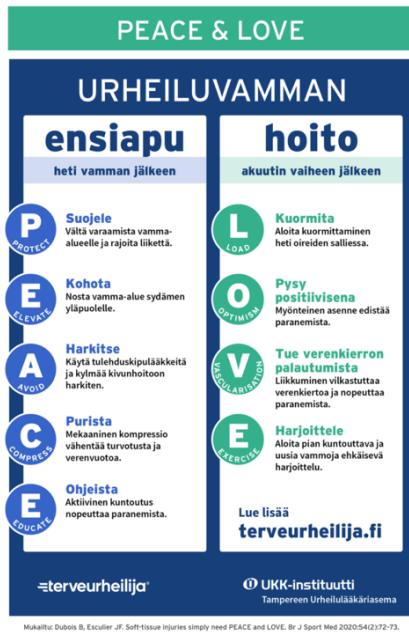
PEACE & LOVE

URHEILUVAMMAN

ensiapu

heti vamman jälkeen

P PROTECT
Suojele
Vältä varaamista vamma-alueelle ja rajoita liikettä.

E ELEVATE
Kohota
Nosta vamma-alue sydämen yläpuolelle.

A AVOID
Harkitse
Käytä tulehduskipulääkkeitä ja kylmää kivunhoitoon harkiten.

C COMPRESS
Purista
Mekaaninen kompressio vähentää turvotusta ja verenvuotoa.

E EDUCATE
Ohjeista
Aktiivinen kuntoutus nopeuttaa paranemista.

hoito

akuutin vaiheen jälkeen

L LOAD
Kuormita
Aloita kuormittaminen heti oireiden salliessa.

O OPTIMISM
Pysy positiivisena
Myönteinen asenne edistää paranemista.

V VASCULARISATION
Tue verenkierron palautumista
Liikkuminen vilkastuttaa verenkiertoa ja nopeuttaa paranemista.

E EXERCISE
Harjoittele
Aloita pian kuntouttava ja uusia vammoja ehkäisevä harjoittelu.

Lue lisää
terveurheilija.fi

terveurheilija®

UKK-instituutti
Tampereen Urheilulääkäriasema

Mukailtu: Dubois B, Esculier JF. Soft-tissue injuries simply need PEACE and LOVE. Br J Sport Med 2020:54(2):72–73.